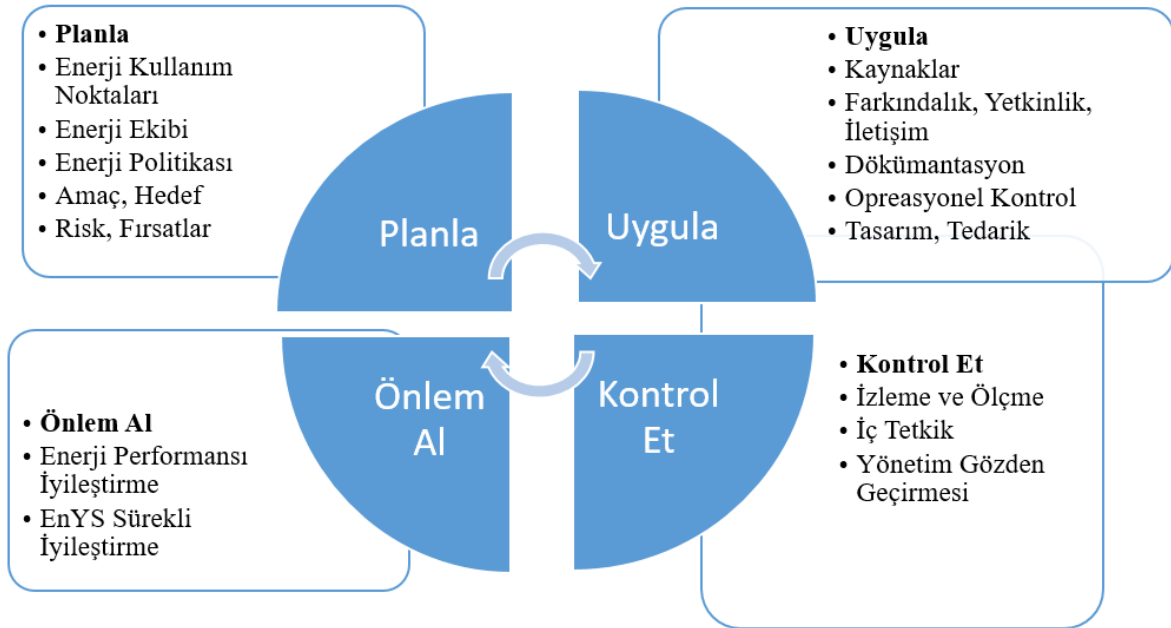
• **Planla**
• Enerji Kullanım Noktaları
• Enerji Ekibi
• Enerji Politikası
• Amaç, Hedef
• Risk, Fırsatlar

• **Uygula**
• Kaynaklar
• Farkındalık, Yetkinlik, İletişim
• Dökümantasyon
• Opreasyonel Kontrol
• Tasarım, Tedarik

Planla

Uygula

Önlem Al

Kontrol Et

• **Önlem Al**
• Enerji Performansı İyileştirme
• EnYS Sürekli İyileştirme

• **Kontrol Et**
• İzleme ve Ölçme
• İç Tetkik
• Yönetim Gözden Geçirmesi